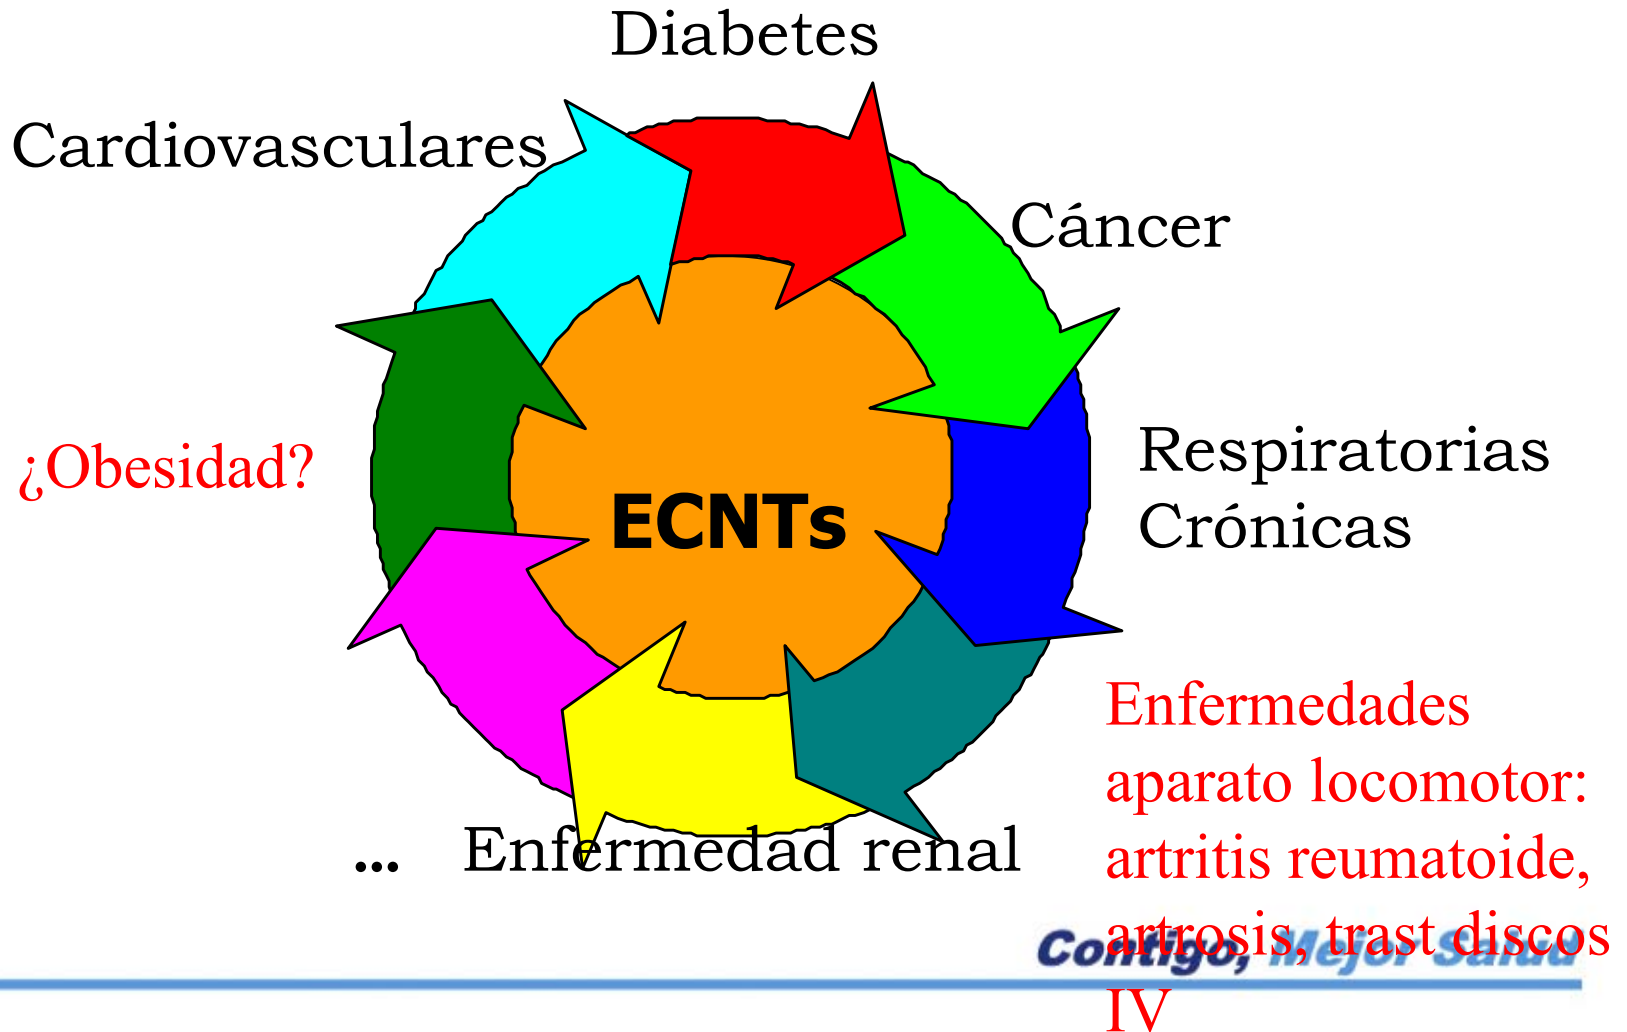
Diabetes

Cardiovasculares

Cáncer

Respiratorias Crónicas

¿Obesidad?

ECNTs

Enfermedades aparato locomotor: artritis reumatoide, artrosis, trast discos IV

... Enfermedad renal

Contigo, Mejor Salud